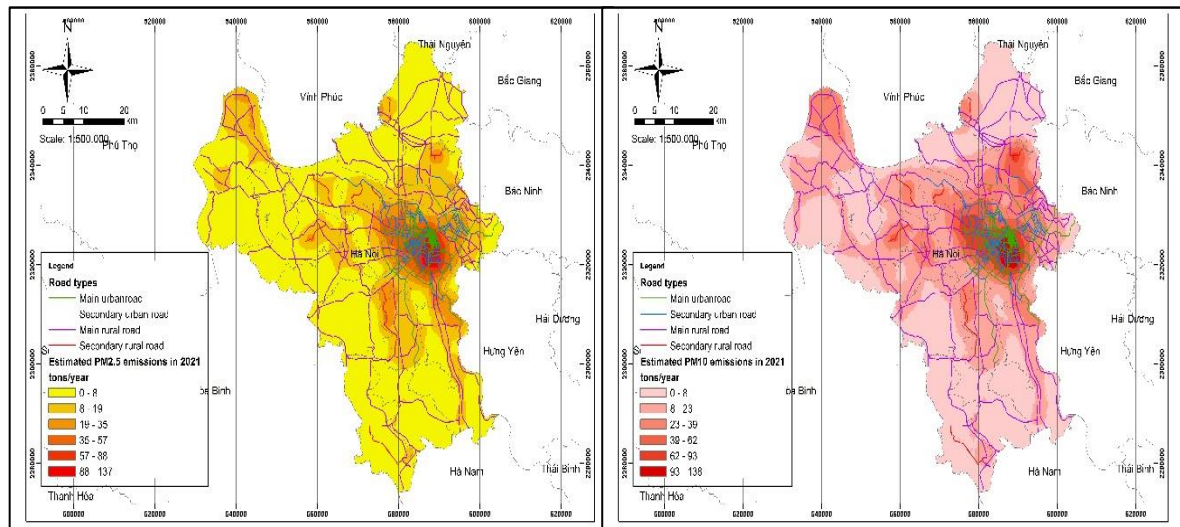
N

500000 520000 540000 560000 580000 600000 620000

0 5 10 20 km

Scale: 1:500.000

Thái Nguyên

Vĩnh Phúc

Bắc Giang

Phú Thọ

Bắc Ninh

Hà Nội

Hải Dương

Hưng Yên

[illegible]a Bình

Hà Nam

Thái Bình

Thanh Hóa

2360000 2340000 2320000 2300000 2280000

Legend
Road types
Main urbanroac
Secondary urban road
Main rural road
Secondary rural road
Estimated PM2.5 emissions in 2021
tons/year
0 - 8
8 - 19
19 - 35
35 - 57
57 - 88
88 - 137

N

500000 520000 540000 560000 580000 600000 620000

0 5 10 20 km

Scale: 1:500.000

Thái Nguyên

Vĩnh Phúc

Bắc Giang

Phú Thọ

Bắc Ninh

Hà Nội

Hải Dương

Hưng Yên

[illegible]a Bình

Hà Nam

Thái Bình

Thanh Hóa

2360000 2340000 2320000 2300000 2280000

Legend
Road types
Main urbanroac
Secondary urban road
Main rural road
Secondary rural road
Estimated PM10 emissions in 2021
tons/year
0 - 8
8 - 23
23 - 39
39 - 62
62 - 93
93 - 138